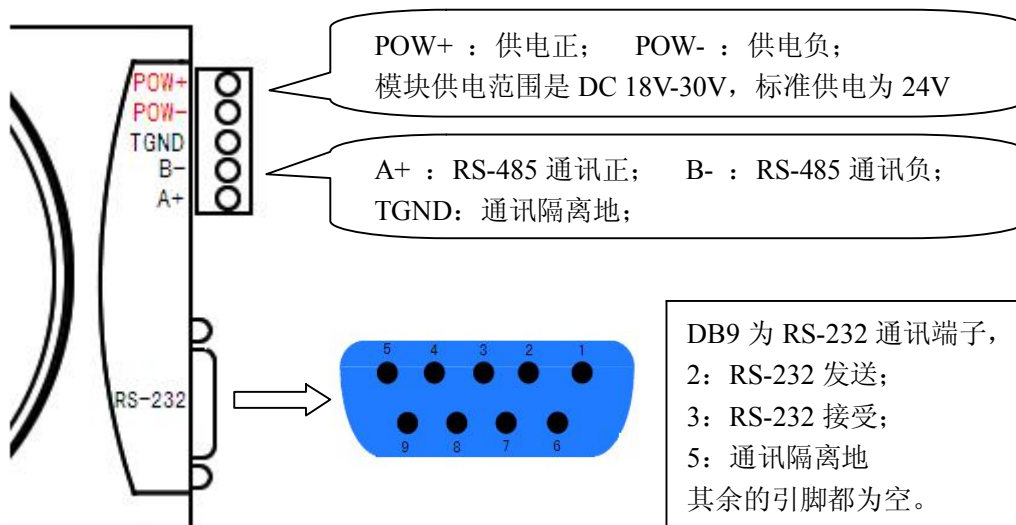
POW+
POW-
TGND
B-
A+

POW+ ：供电正；　POW- ：供电负；
模块供电范围是 DC 18V-30V，标准供电为 24V

A+ ：RS-485 通讯正；　B- ：RS-485 通讯负；
TGND：通讯隔离地；

RS-232

5 4 3 2 1
9 8 7 6

DB9 为 RS-232 通讯端子，
2：RS-232 发送；
3：RS-232 接受；
5：通讯隔离地
其余的引脚都为空。